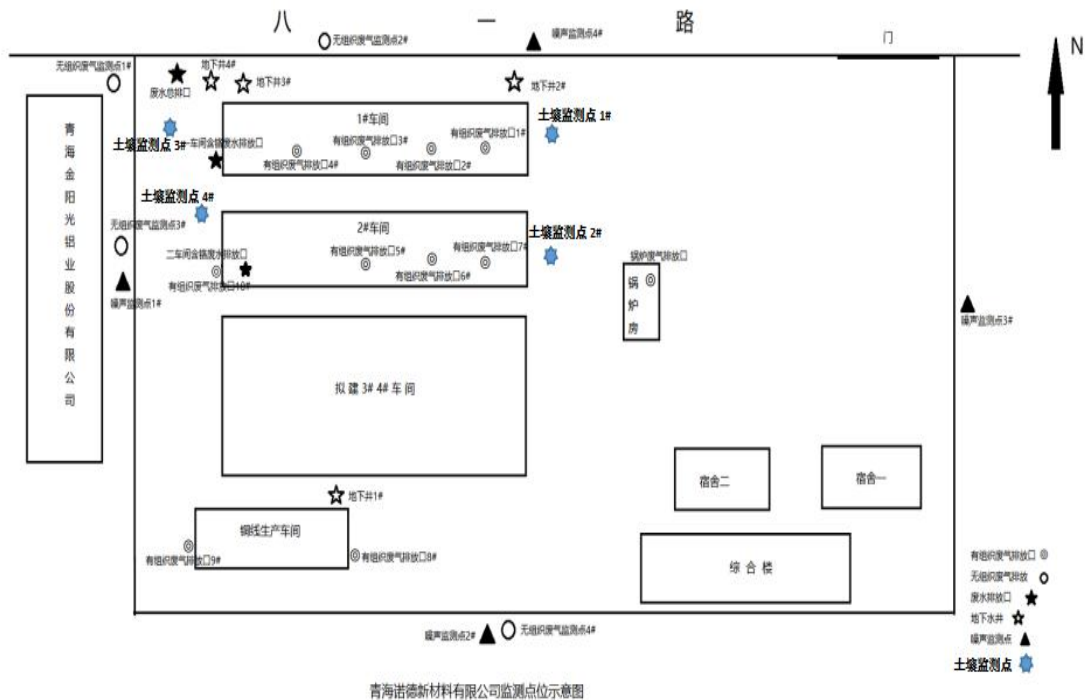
八 一 路

无组织废气监测点2#
噪声监测点4#
门
N

无组织废气监测点1#
地下井4#
地下井3#
废水总排口
地下井2#

1#车间
土壤监测点 1#
青海金阳光铝业股份有限公司
土壤监测点 3#
一车间含铬废水排放口
有组织废气排放口3#
有组织废气排放口1#
有组织废气排放口4#
有组织废气排放口2#

土壤监测点 4#
2#车间
无组织废气监测点3#
土壤监测点 2#
二车间含铬废水排放口
有组织废气排放口5#
有组织废气排放口7#
有组织废气排放口6#
锅炉废气排放口
有组织废气排放口10#
锅炉房
噪声监测点1#
噪声监测点3#

拟 建 3# 4# 车 间

宿舍二
宿舍一

地下井1#
铜线生产车间
有组织废气排放口9#
有组织废气排放口8#
综 合 楼

有组织废气排放口
无组织废气排放
废水排放口
地下水井
噪声监测点
土壤监测点

噪声监测点2#
无组织废气监测点4#

青海诺德新材料有限公司监测点位示意图